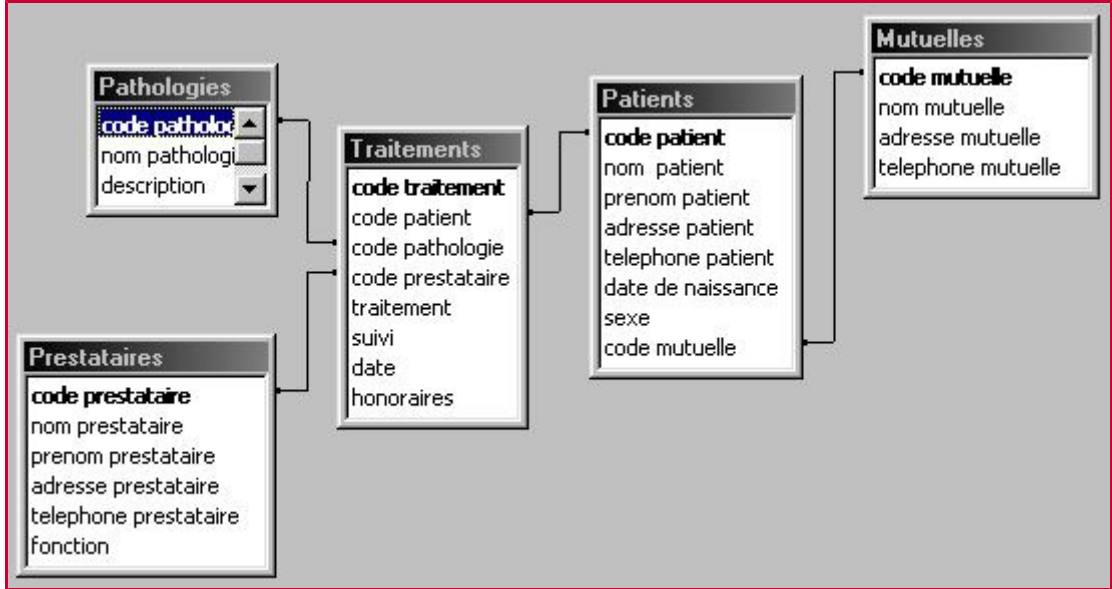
Pathologies
code patholog
nom pathologi
description

Traitements
code traitement
code patient
code pathologie
code prestataire
traitement
suivi
date
honoraires

Patients
code patient
nom patient
prenom patient
adresse patient
telephone patient
date de naissance
sexe
code mutuelle

Mutuelles
code mutuelle
nom mutuelle
adresse mutuelle
telephone mutuelle

Prestataires
code prestataire
nom prestataire
prenom prestataire
adresse prestataire
telephone prestataire
fonction